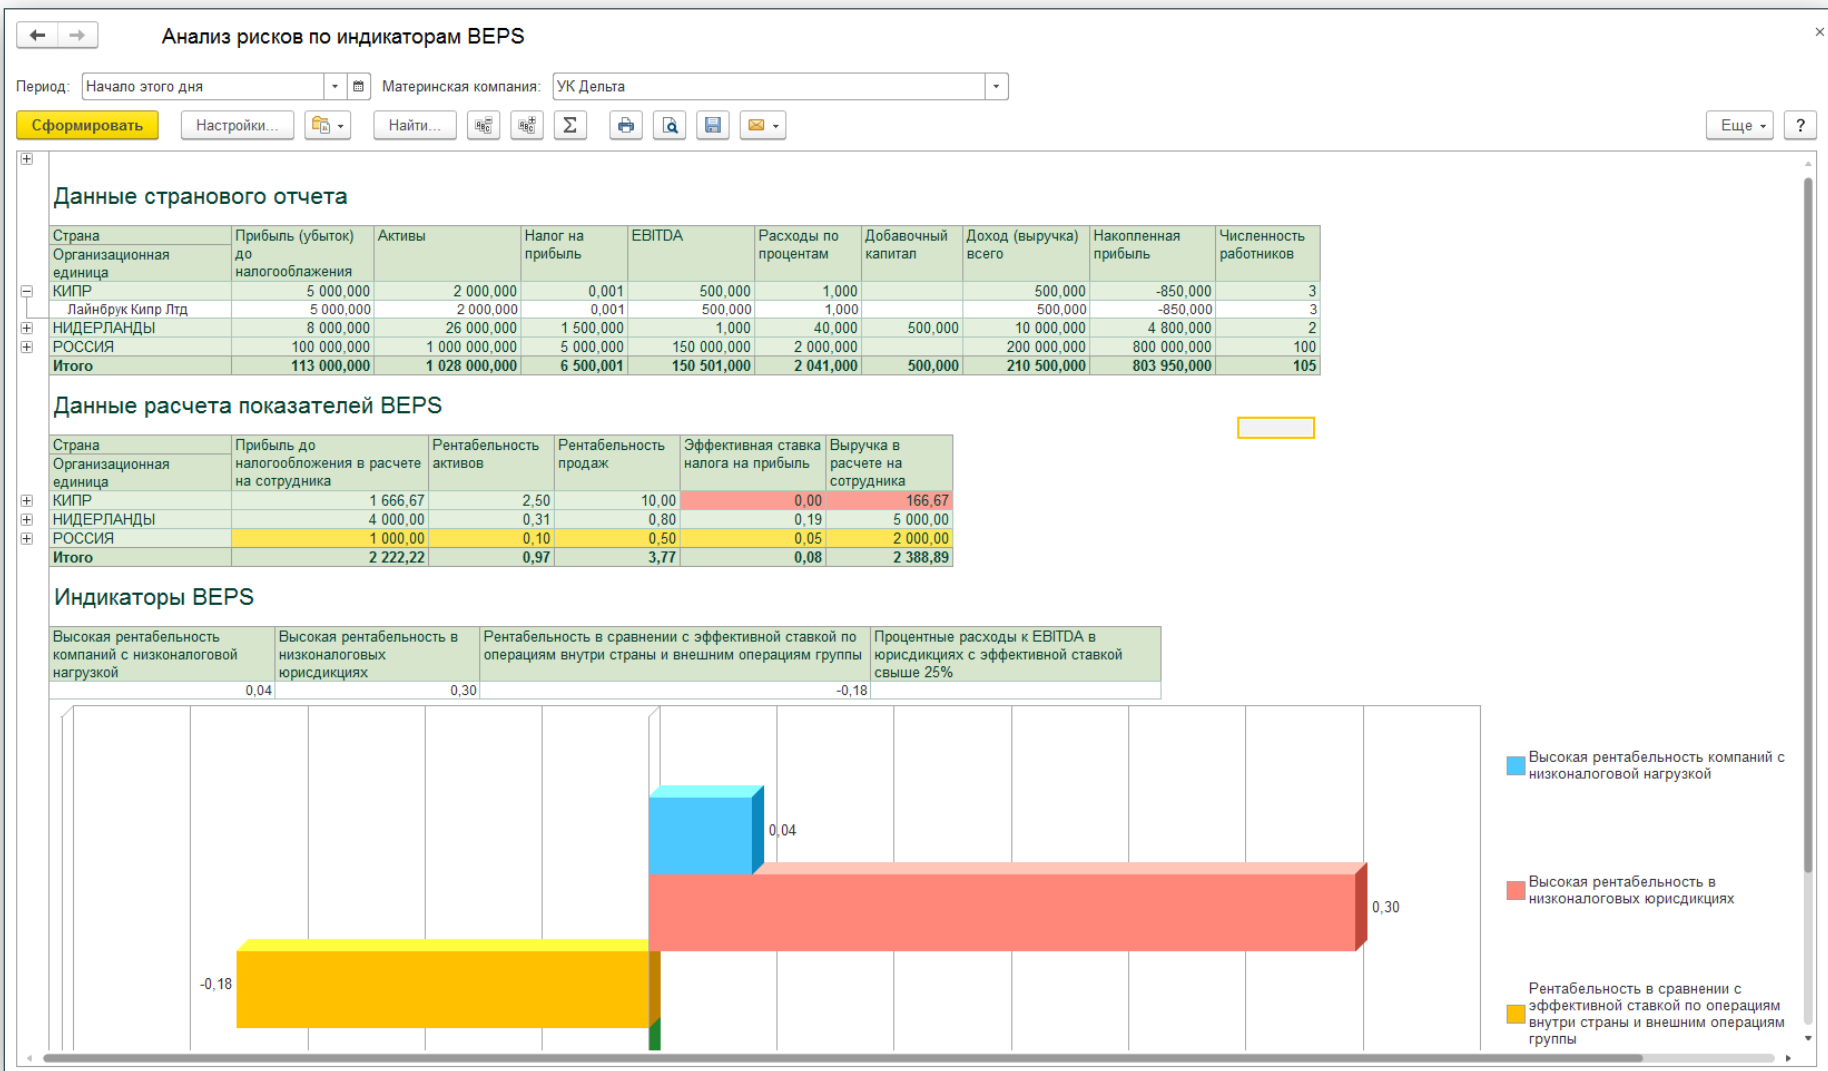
Анализ рисков по индикаторам BEPS

Период: Начало этого дня Материнская компания: УК Дельта

Сформировать Настройки... Найти... Еще ?

Данные странового отчета

| Страна Организационная единица | Прибыль (убыток) до налогообложения | Активы | Налог на прибыль | EBITDA | Расходы по процентам | Добавочный капитал | Доход (выручка) всего | Накопленная прибыль | Численность работников |
|---|---|---|---|---|---|---|---|---|---|
| КИПР | 5 000,000 | 2 000,000 | 0,001 | 500,000 | 1,000 | | 500,000 | -850,000 | 3 |
| Лайнбрук Кипр Лтд | 5 000,000 | 2 000,000 | 0,001 | 500,000 | 1,000 | | 500,000 | -850,000 | 3 |
| НИДЕРЛАНДЫ | 8 000,000 | 26 000,000 | 1 500,000 | 1,000 | 40,000 | 500,000 | 10 000,000 | 4 800,000 | 2 |
| РОССИЯ | 100 000,000 | 1 000 000,000 | 5 000,000 | 150 000,000 | 2 000,000 | | 200 000,000 | 800 000,000 | 100 |
| Итого | 113 000,000 | 1 028 000,000 | 6 500,001 | 150 501,000 | 2 041,000 | 500,000 | 210 500,000 | 803 950,000 | 105 |

Данные расчета показателей BEPS

| Страна Организационная единица | Прибыль до налогообложения в расчете на сотрудника | Рентабельность активов | Рентабельность продаж | Эффективная ставка налога на прибыль | Выручка в расчете на сотрудника |
|---|---|---|---|---|---|
| КИПР | 1 666,67 | 2,50 | 10,00 | 0,00 | 166,67 |
| НИДЕРЛАНДЫ | 4 000,00 | 0,31 | 0,80 | 0,19 | 5 000,00 |
| РОССИЯ | 1 000,00 | 0,10 | 0,50 | 0,05 | 2 000,00 |
| Итого | 2 222,22 | 0,97 | 3,77 | 0,08 | 2 388,89 |

Индикаторы BEPS

| Высокая рентабельность компаний с низконалоговой нагрузкой | Высокая рентабельность в низконалоговых юрисдикциях | Рентабельность в сравнении с эффективной ставкой по операциям внутри страны и внешним операциям группы | Процентные расходы к EBITDA в юрисдикциях с эффективной ставкой свыше 25% |
|---|---|---|---|
| 0,04 | 0,30 | -0,18 | |

0,04
0,30
-0,18

Высокая рентабельность компаний с низконалоговой нагрузкой
Высокая рентабельность в низконалоговых юрисдикциях
Рентабельность в сравнении с эффективной ставкой по операциям внутри страны и внешним операциям группы